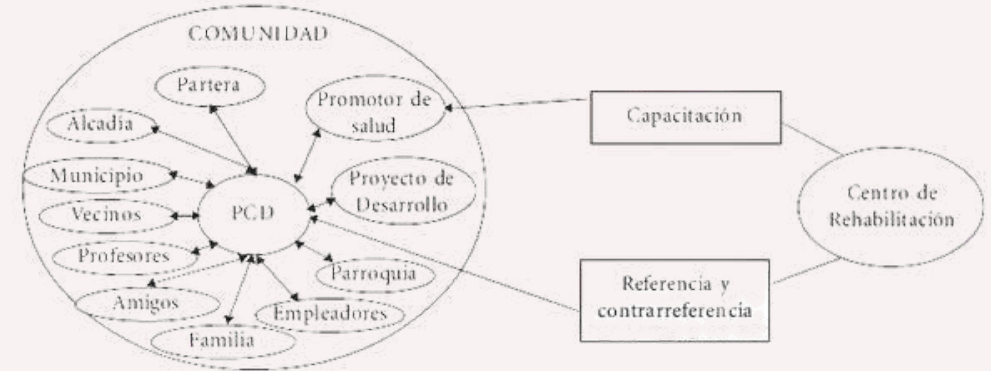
COMUNIDAD

Partera

Promotor de salud

Alcadia

Municipio

Proyecto de Desarrollo

Vecinos

PCD

Profesores

Parroquia

Amigos

Empleadores

Familia

Capacitación

Centro de Rehabilitación

Referencia y contrarreferencia